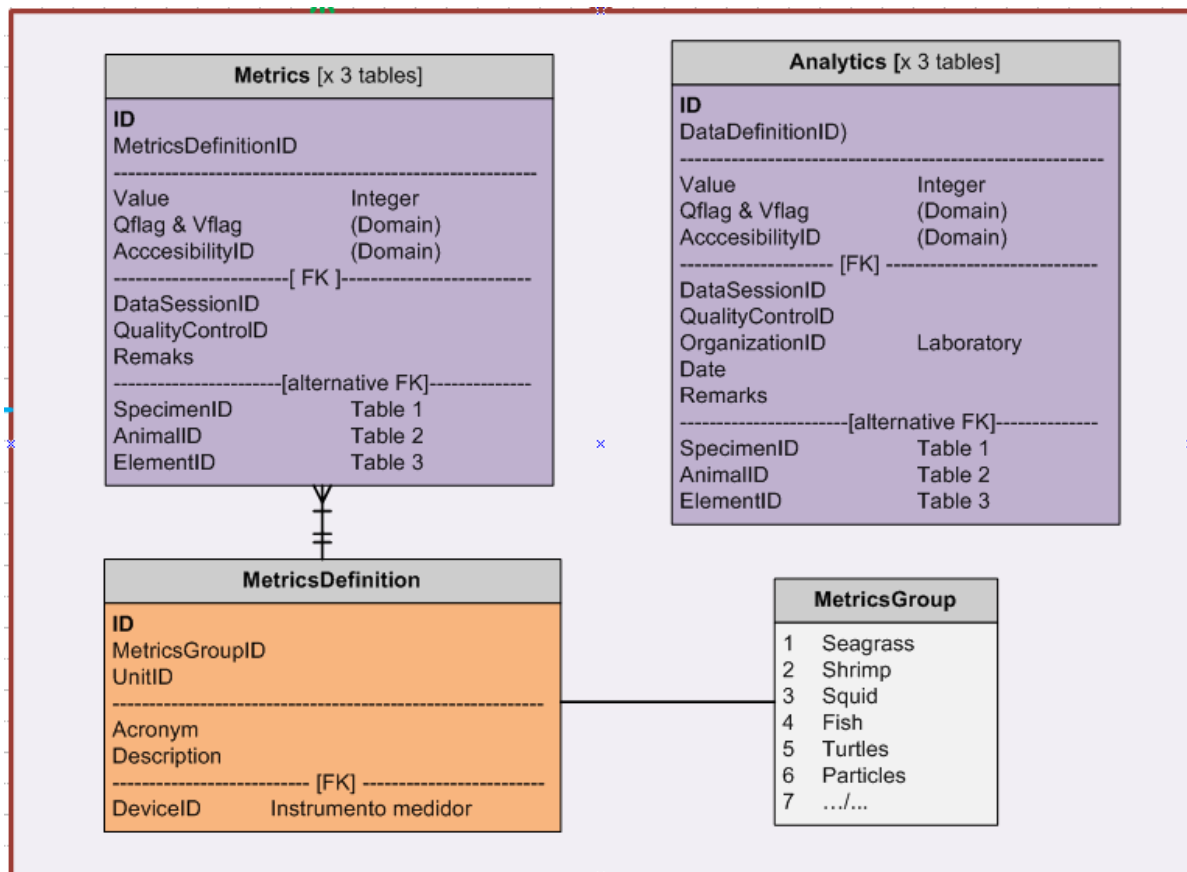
Metrics [x 3 tables]

ID
MetricsDefinitionID
--------------------------------------------------------
Value Integer
Qflag & Vflag (Domain)
AcccesibilityID (Domain)
-----------------------[ FK ]-------------------------
DataSessionID
QualityControlID
Remaks
----------------------[alternative FK]--------------
SpecimenID Table 1
AnimalID Table 2
ElementID Table 3

Analytics [x 3 tables]

ID
DataDefinitionID)
--------------------------------------------------------
Value Integer
Qflag & Vflag (Domain)
AcccesibilityID (Domain)
-------------------- [FK] ----------------------------
DataSessionID
QualityControlID
OrganizationID Laboratory
Date
Remarks
----------------------[alternative FK]--------------
SpecimenID Table 1
AnimalID Table 2
ElementID Table 3

MetricsDefinition

ID
MetricsGroupID
UnitID
--------------------------------------------------------
Acronym
Description
-------------------------- [FK] ------------------------
DeviceID Instrumento medidor

MetricsGroup

1 Seagrass
2 Shrimp
3 Squid
4 Fish
5 Turtles
6 Particles
7 …/...